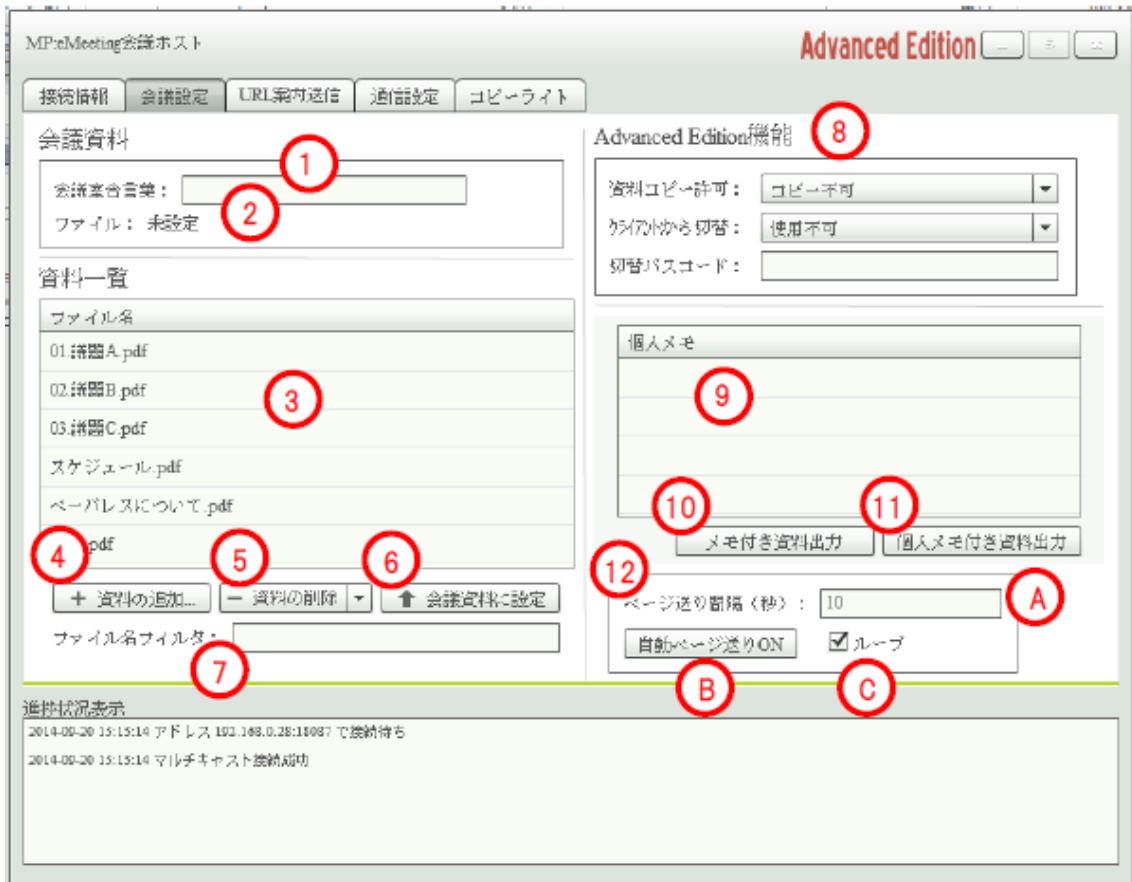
MP:eMeeting会議ホスト

Advanced Edition

接続情報 | 会議設定 | URL案内送信 | 通信設定 | コピーライト

会議資料

1

会議室合言葉：

2

ファイル： 未設定

資料一覧

| ファイル名 |
|---|
| 01.講習A.pdf |
| 02.講習B.pdf |
| 03.講習C.pdf |
| スケジュール.pdf |
| ペーパレスについて.pdf |
| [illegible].pdf |

3

4 5 6

＋ 資料の追加... | − 資料の削除 ▾ | ⬆ 会議資料に設定

ファイル名フィルタ：

7

Advanced Edition機能

8

資料コピー許可： コピー不可

クライアントから切替： 使用不可

切替パスコード：

| 個人メモ |
|---|

9

10 11

メモ付き資料出力 | 個人メモ付き資料出力

12

ページ送り間隔（秒）： 10

A

自動ページ送りON

☑ループ

B C

進捗状況表示

2014-09-20 15:15:14 アドレス 192.168.0.28:18087 で接続待ち

2014-09-20 15:15:14 マルチキャスト接続成功